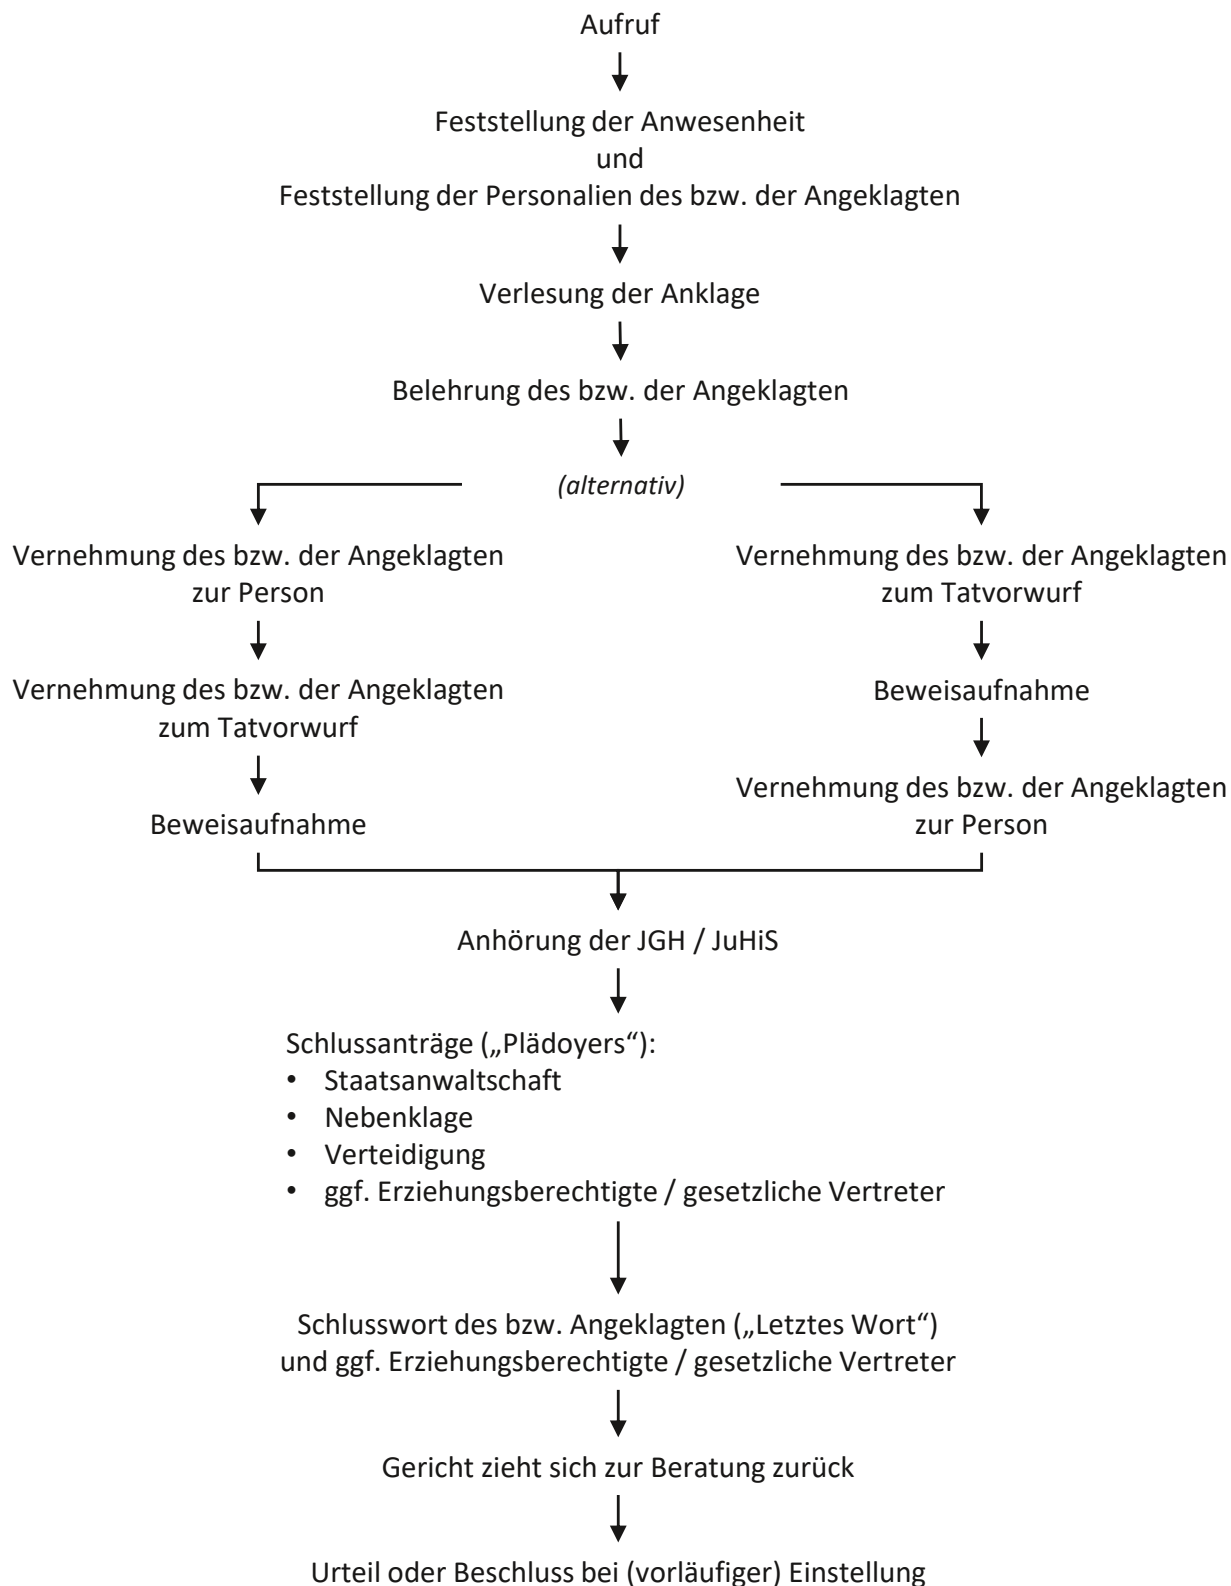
Aufruf

Feststellung der Anwesenheit
und
Feststellung der Personalien des bzw. der Angeklagten

Verlesung der Anklage

Belehrung des bzw. der Angeklagten

(alternativ)

Vernehmung des bzw. der Angeklagten zur Person

Vernehmung des bzw. der Angeklagten zum Tatvorwurf

Beweisaufnahme

Vernehmung des bzw. der Angeklagten zum Tatvorwurf

Beweisaufnahme

Vernehmung des bzw. der Angeklagten zur Person

Anhörung der JGH / JuHiS

Schlussanträge („Plädoyers“):
• Staatsanwaltschaft
• Nebenklage
• Verteidigung
• ggf. Erziehungsberechtigte / gesetzliche Vertreter

Schlusswort des bzw. Angeklagten („Letztes Wort“)
und ggf. Erziehungsberechtigte / gesetzliche Vertreter

Gericht zieht sich zur Beratung zurück

Urteil oder Beschluss bei (vorläufiger) Einstellung